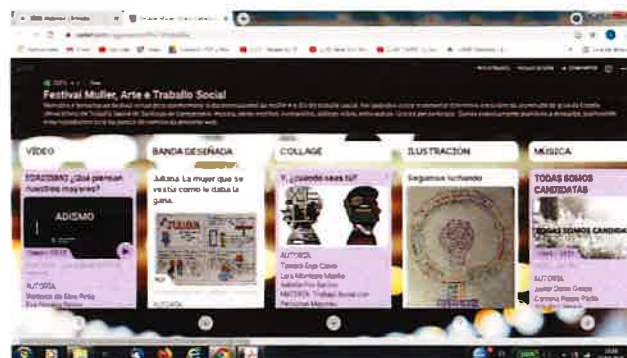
Festival Muller, Arte e Traballo Social

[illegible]

VÍDEO

EDADISMO ¿Qué piensan nuestros mayores?

ADISMO

AUTORÍA

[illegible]

BANDA DESEÑADA

Juliana. La muger que se vestía como le daba la gana.

AUTORÍA

COLLAGE

Y, ¿cuando seas tú?

AUTORÍA

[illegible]

ILUSTRACIÓN

Seguimos luchando

MÚSICA

TODAS SOMOS CANDIDATAS

TODAS SOMOS CANDIDATAS

AUTORÍA

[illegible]